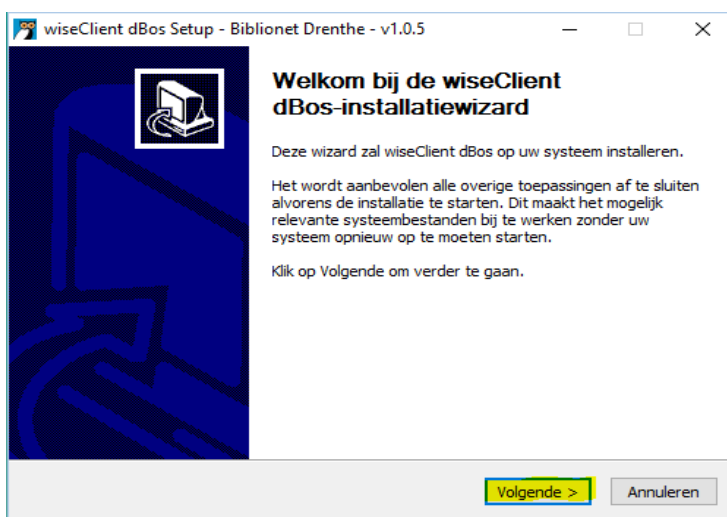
wiseClient dBos Setup - Biblionet Drenthe - v1.0.5

Welkom bij de wiseClient dBos-installatiewizard

Deze wizard zal wiseClient dBos op uw systeem installeren.

Het wordt aanbevolen alle overige toepassingen af te sluiten alvorens de installatie te starten. Dit maakt het mogelijk relevante systeembestanden bij te werken zonder uw systeem opnieuw op te moeten starten.

Klik op Volgende om verder te gaan.

Volgende >

Annuleren